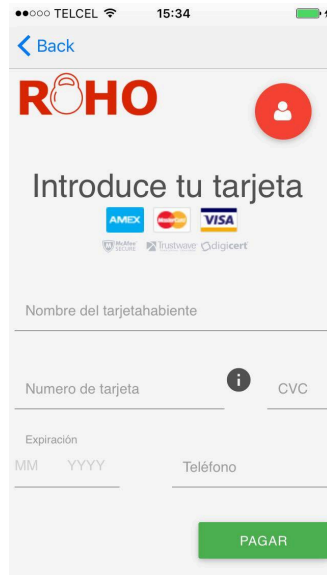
●●○○○ TELCEL 15:34

Back

R HO

Introduce tu tarjeta

AMEX MasterCard VISA

McAfee SECURE Trustwave digicert

Nombre del tarjetahabiente

Numero de tarjeta

i

CVC

Expiración

MM YYYY

Teléfono

PAGAR